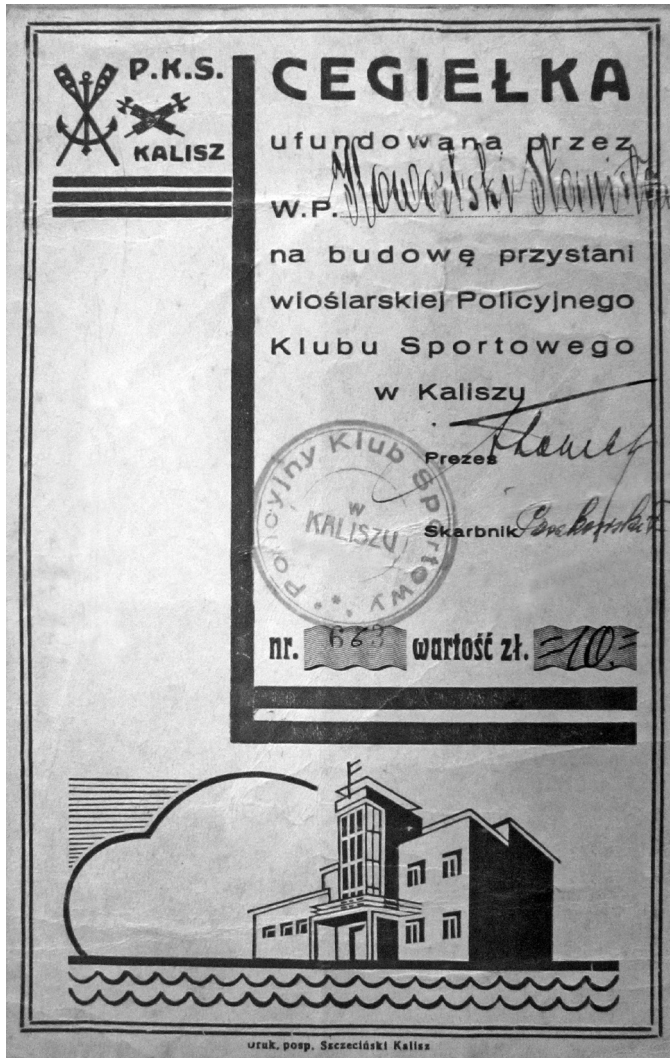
P.K.S.
KALISZ

CEGIEŁKA

ufundowana przez

W.P. Nowicki Stanisław

na budowę przystani wioślarskiej Policyjnego Klubu Sportowego w Kaliszu

Policyjny Klub Sportowy w KALISZU

Prezes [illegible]

Skarbnik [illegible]

nr. 663 wartość zł. 10.–

uruk. posp. Szczeciński Kalisz